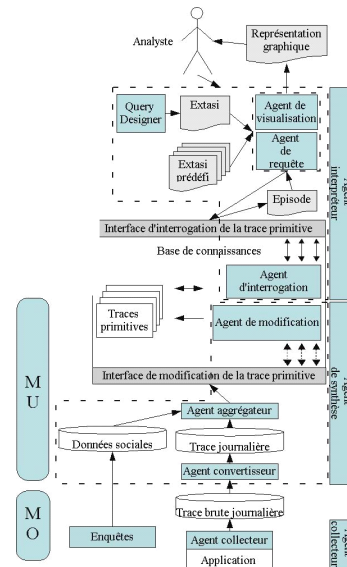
Analyste

Représentation graphique

Query Designer

Extasi

Extasi prédéfi

Agent de visualisation

Agent de requête

Agent interpréteur

Episode

Interface d'interrogation de la trace primitive

Base de connaissances

Agent d'interrogation

Traces primitives

Agent de modification

Agent de synthèse

M U

Interface de modification de la trace primitive

Agent aggrégateur

Données sociales

Trace journalière

Agent convertisseur

M O

Trace brute journalière

Enquêtes

Agent collecteur

Agent collecteur

Application